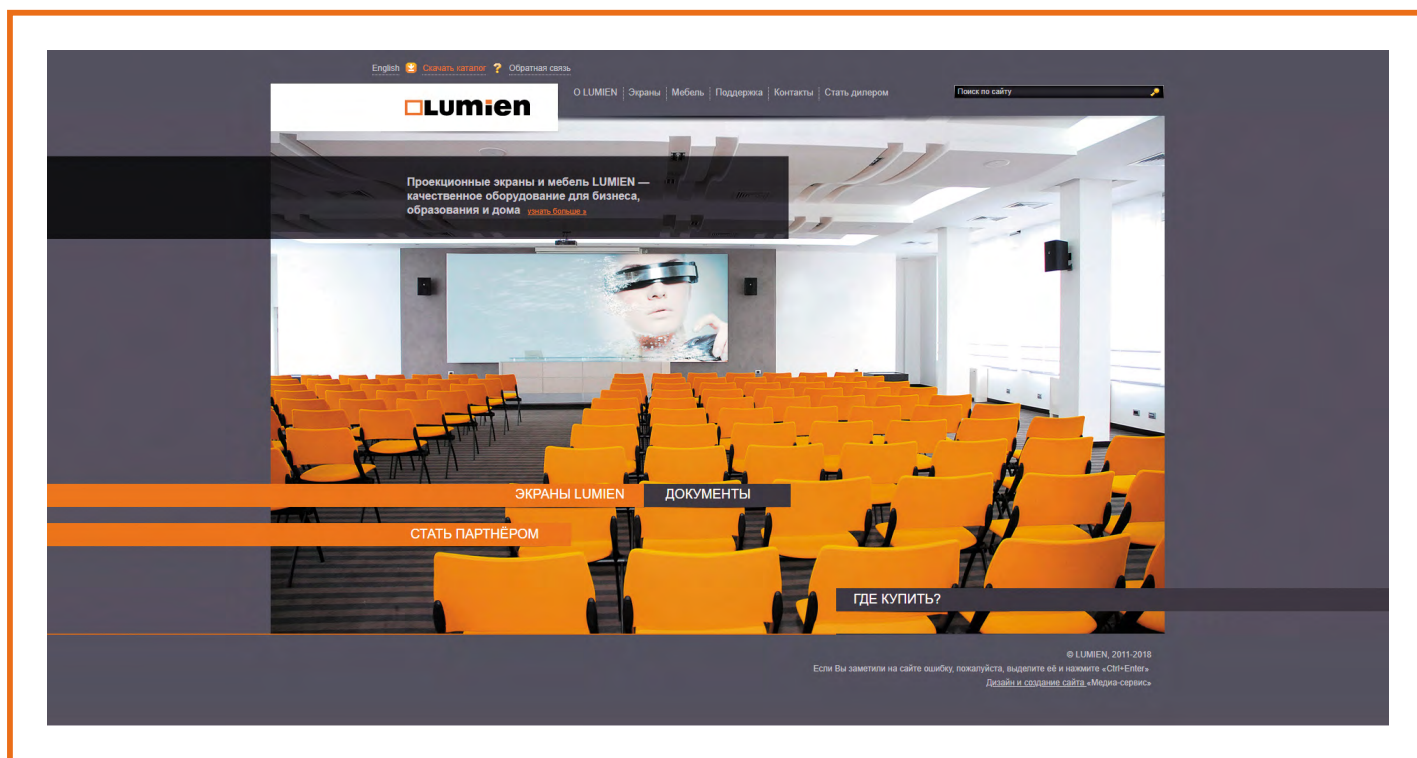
English Скачать каталог Обратная связь

LUMIEN

О LUMIEN | Экраны | Мебель | Поддержка | Контакты | Стать дилером

Поиск по сайту

Проекционные экраны и мебель LUMIEN — качественное оборудование для бизнеса, образования и дома узнать больше »

ЭКРАНЫ LUMIEN

ДОКУМЕНТЫ

СТАТЬ ПАРТНЁРОМ

ГДЕ КУПИТЬ?

© LUMIEN, 2011-2018
Если Вы заметили на сайте ошибку, пожалуйста, выделите её и нажмите «Ctrl+Enter»
Дизайн и создание сайта «Медиа-сервис»